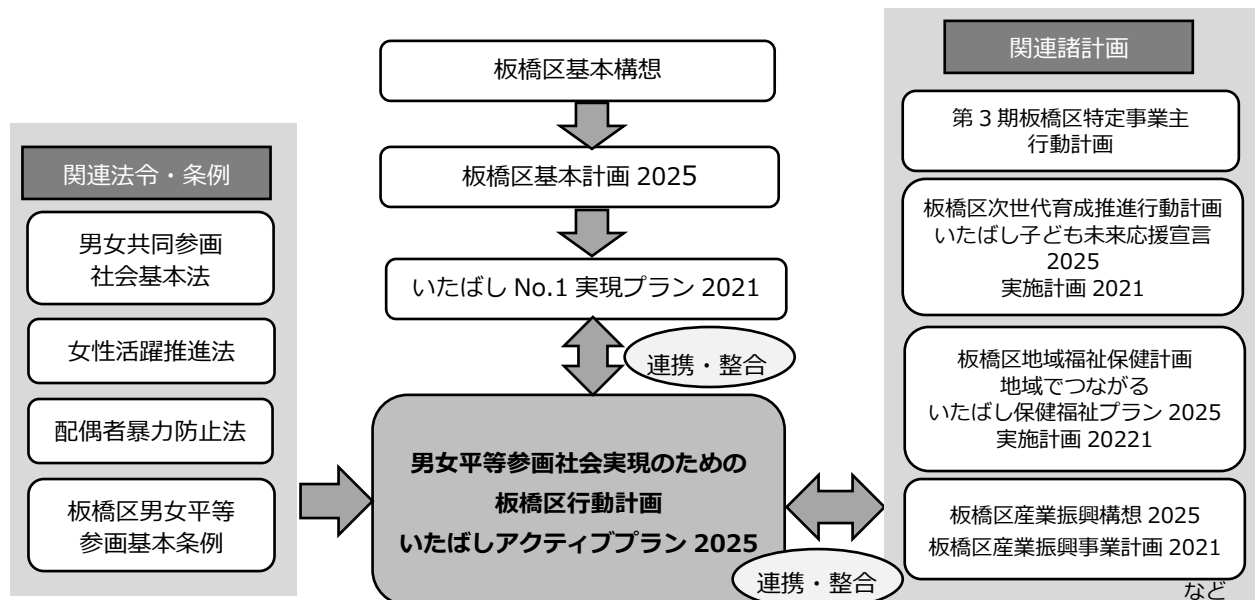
板橋区基本構想

板橋区基本計画 2025

いたばし No.1 実現プラン 2021

連携・整合

関連法令・条例

男女共同参画社会基本法

女性活躍推進法

配偶者暴力防止法

板橋区男女平等参画基本条例

男女平等参画社会実現のための
板橋区行動計画
いたばしアクティブプラン 2025

連携・整合

関連諸計画

第３期板橋区特定事業主行動計画

板橋区次世代育成推進行動計画
いたばし子ども未来応援宣言 2025
実施計画 2021

板橋区地域福祉保健計画
地域でつながる
いたばし保健福祉プラン 2025
実施計画 20221

板橋区産業振興構想 2025
板橋区産業振興事業計画 2021

など